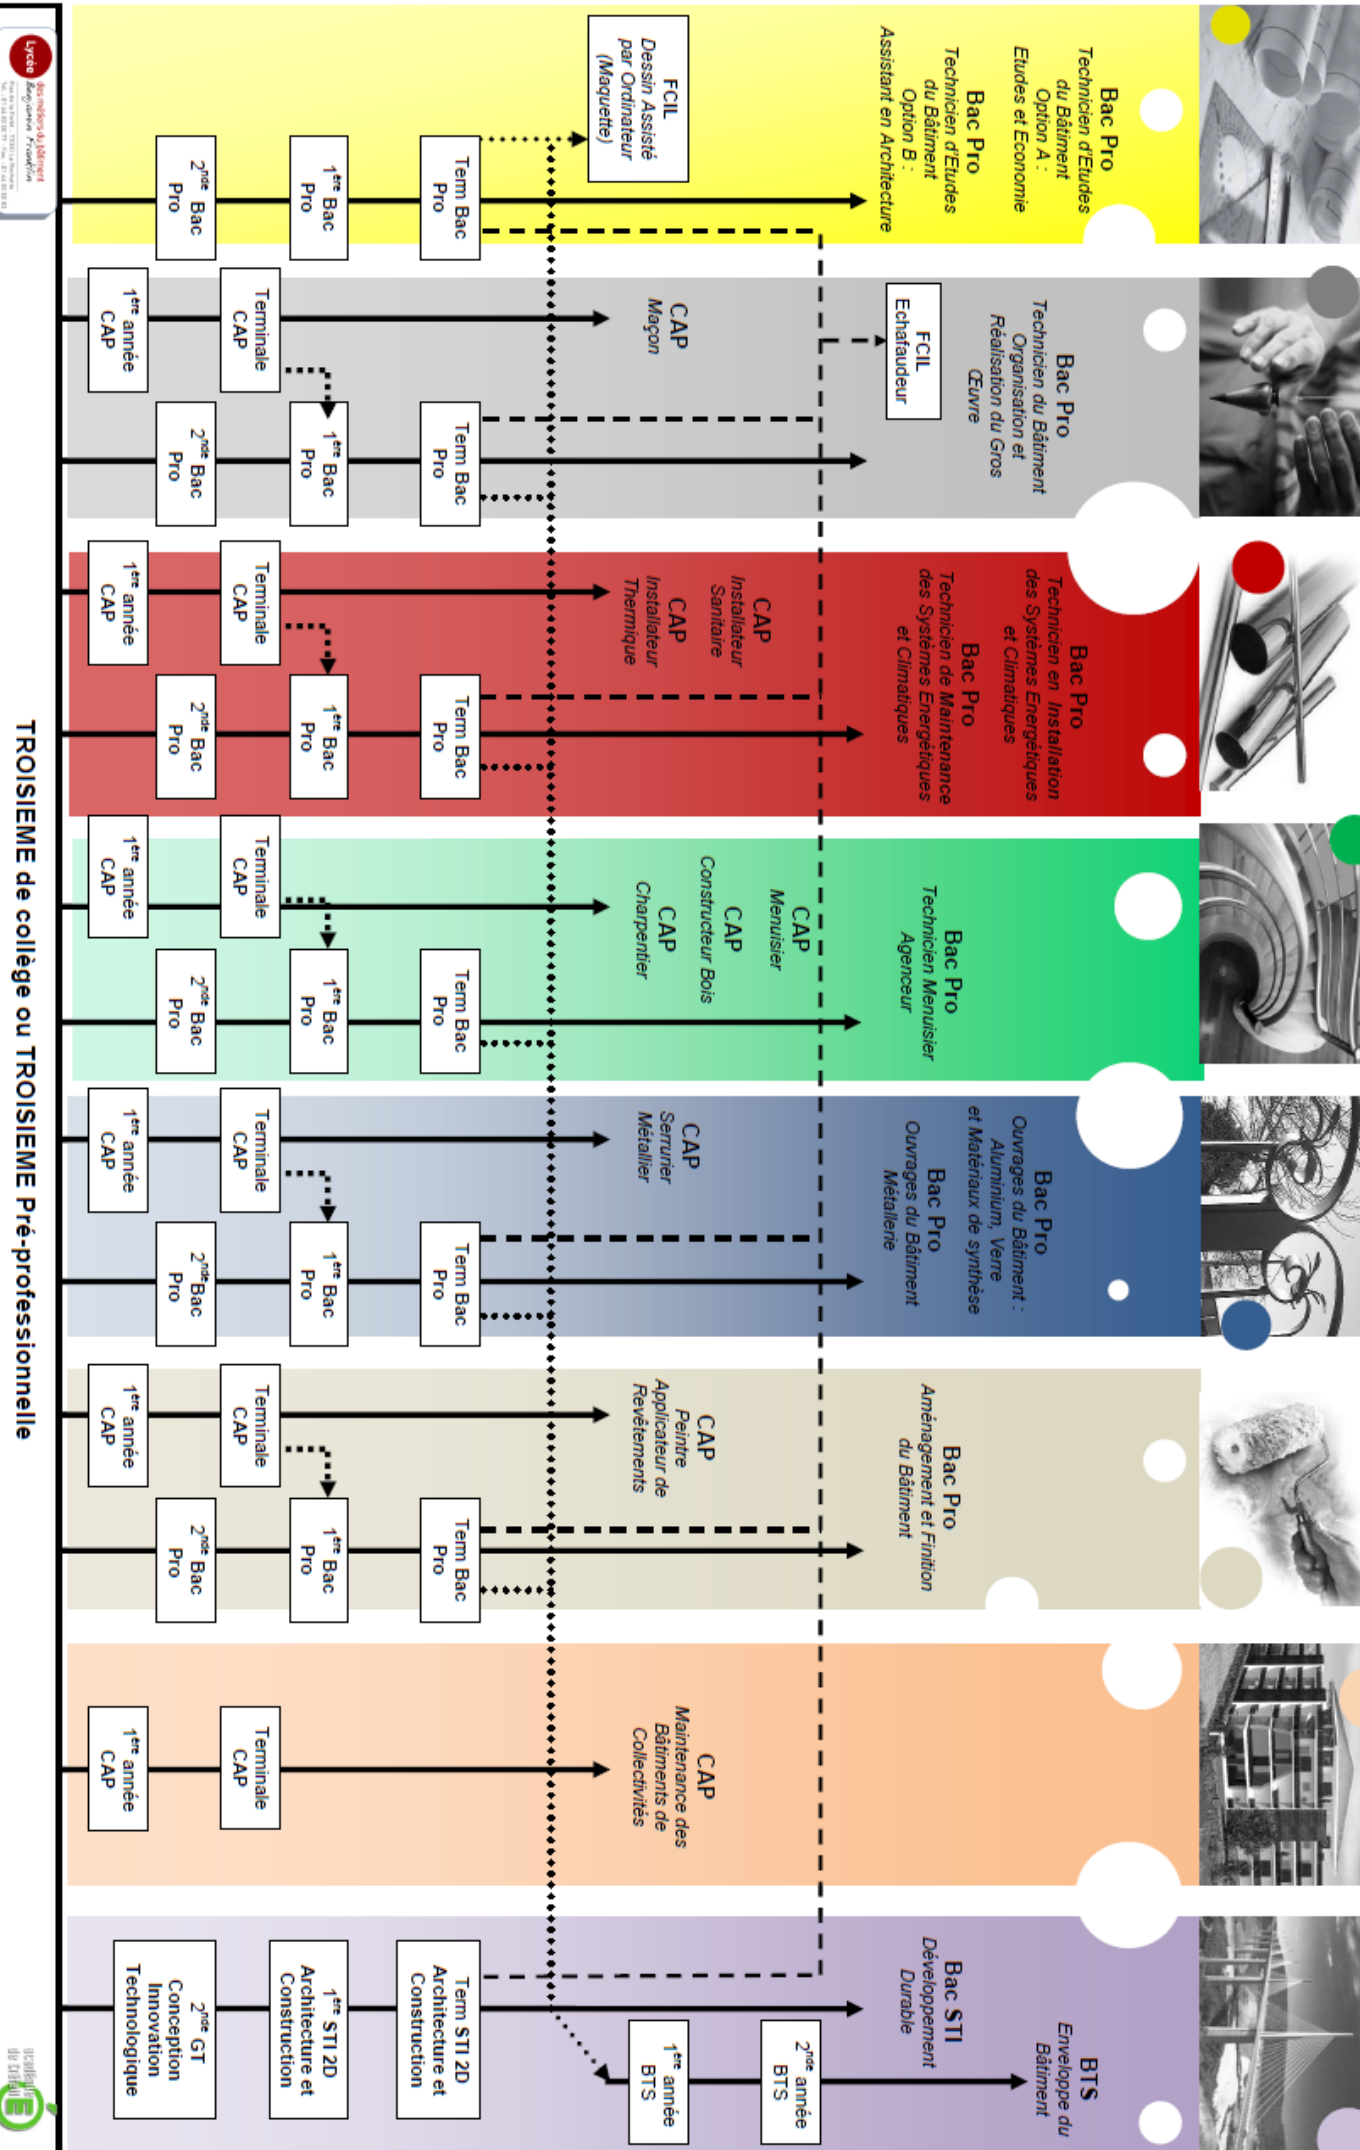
TROISIEME de collège ou TROISIEME Pré-professionnelle

Lycée des métiers du bâtiment

$2^{nde}$ Bac Pro

$1^{ère}$ Bac Pro

Term Bac Pro

FCIL Dessin Assisté par Ordinateur (Maquette)

Bac Pro Technicien d'Etudes du Bâtiment Option A : Etudes et Economie

Bac Pro Technicien d'Etudes du Bâtiment Option B : Assistant en Architecture

$1^{ère}$ année CAP

Terminale CAP

CAP Maçon

$2^{nde}$ Bac Pro

$1^{ère}$ Bac Pro

Term Bac Pro

FCIL Echafaudeur

Bac Pro Technicien du Bâtiment Organisation et Réalisation du Gros Œuvre

$1^{ère}$ année CAP

Terminale CAP

CAP Installateur Sanitaire

CAP Installateur Thermique

$2^{nde}$ Bac Pro

$1^{ère}$ Bac Pro

Term Bac Pro

Bac Pro Technicien en Installation des Systèmes Energétiques et Climatiques

Bac Pro Technicien de Maintenance des Systèmes Energétiques et Climatiques

$1^{ère}$ année CAP

Terminale CAP

CAP Menuisier

CAP Constructeur Bois

CAP Charpentier

$2^{nde}$ Bac Pro

$1^{ère}$ Bac Pro

Term Bac Pro

Bac Pro Technicien Menuisier Agenceur

$1^{ère}$ année CAP

Terminale CAP

CAP Serrurier Métallier

$2^{nde}$ Bac Pro

$1^{ère}$ Bac Pro

Term Bac Pro

Bac Pro Ouvrages du Bâtiment : Aluminium, Verre et Matériaux de synthèse

Bac Pro Ouvrages du Bâtiment Métallerie

$1^{ère}$ année CAP

Terminale CAP

CAP Peintre Applicateur de Revêtements

$2^{nde}$ Bac Pro

$1^{ère}$ Bac Pro

Term Bac Pro

Bac Pro Aménagement et Finition du Bâtiment

$1^{ère}$ année CAP

Terminale CAP

CAP Maintenance des Bâtiments de Collectivités

$2^{nde}$ GT Conception Innovation Technologique

$1^{ère}$ STI 2D Architecture et Construction

Term STI 2D Architecture et Construction

Bac STI Développement Durable

$1^{ère}$ année BTS

$2^{nde}$ année BTS

BTS Enveloppe du Bâtiment

académie de Créteil